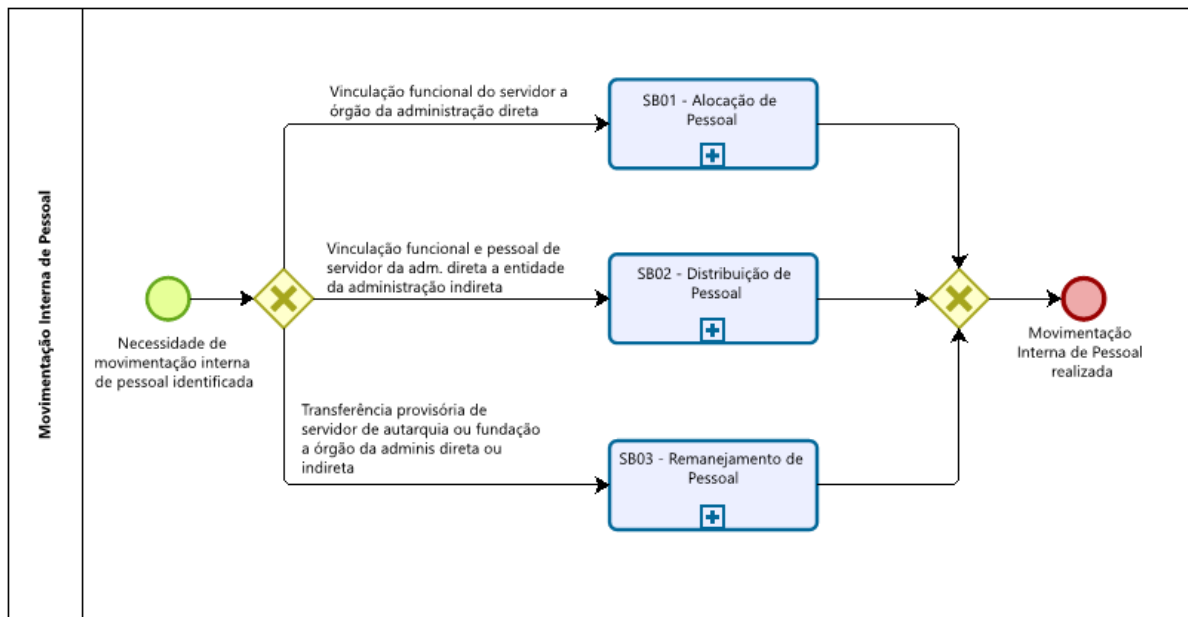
Movimentação Interna de Pessoal

Necessidade de movimentação interna de pessoal identificada

Vinculação funcional do servidor a órgão da administração direta

SB01 - Alocação de Pessoal

Vinculação funcional e pessoal de servidor da adm. direta a entidade da administração indireta

SB02 - Distribuição de Pessoal

Transferência provisória de servidor de autarquia ou fundação a órgão da adminis direta ou indireta

SB03 - Remanejamento de Pessoal

Movimentação Interna de Pessoal realizada